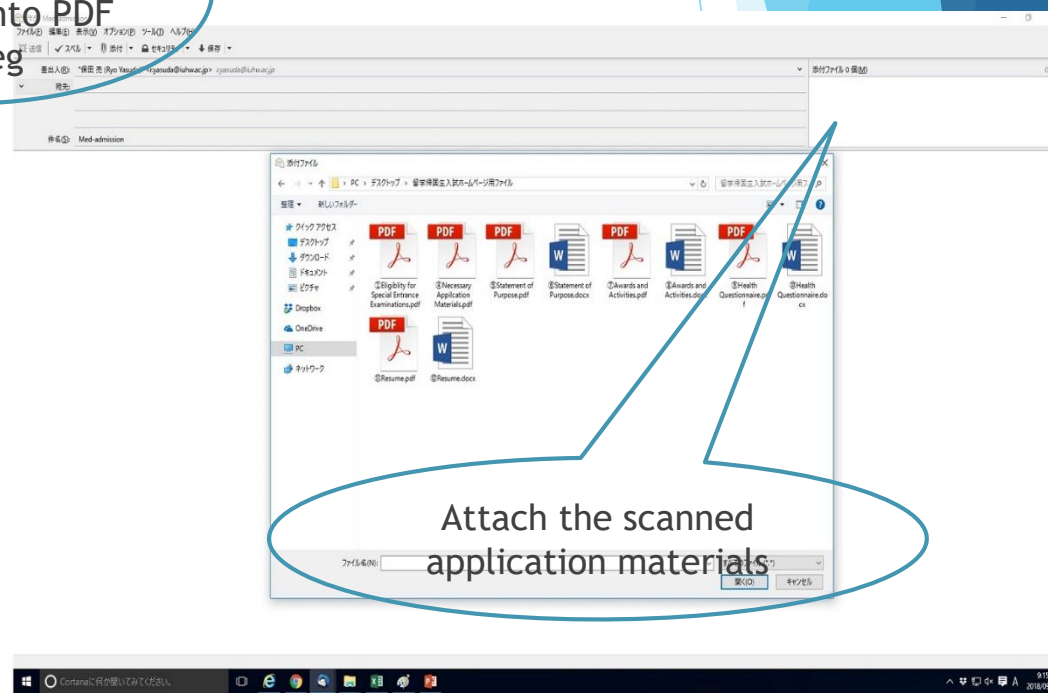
nto PDF
eg

Med-admission
ファイル(F) 編集(E) 表示(V) オプション(P) ツール(T) ヘルプ(H)
送信 | スペル | 添付 | セキュリティ | 保存

差出人(R): "保田 亮 (Ryo Yasuda)" <r.yasuda@iuhw.ac.jp> r.yasuda@iuhw.ac.jp
宛先:
件名(S): Med-admission
添付ファイル 0 個(M)

添付ファイル
← → ↑ > PC > デスクトップ > 留学保国生入試ホームページ用ファイル
留学保国生入試ホームページ用ファイル
整理 ▾ 新しいフォルダー

クイック アクセス
デスクトップ
ダウンロード
ドキュメント
ピクチャ
Dropbox
OneDrive
PC
ネットワーク

PDF ①Eligibility for Special Entrance Examinations.pdf
PDF ②Necessary Application Materials.pdf
PDF ⑤Statement of Purpose.pdf
⑤Statement of Purpose.docx
PDF ⑦Awards and Activities.pdf
⑦Awards and Activities.docx
PDF ⑧Health Questionnaire.pdf
⑧Health Questionnaire.docx
PDF ⑨Resume.pdf
⑨Resume.docx

ファイル名(N):
開く(O) キャンセル

Attach the scanned application materials

Cortanaに何か聞いてみてください。
9:1
2018/0